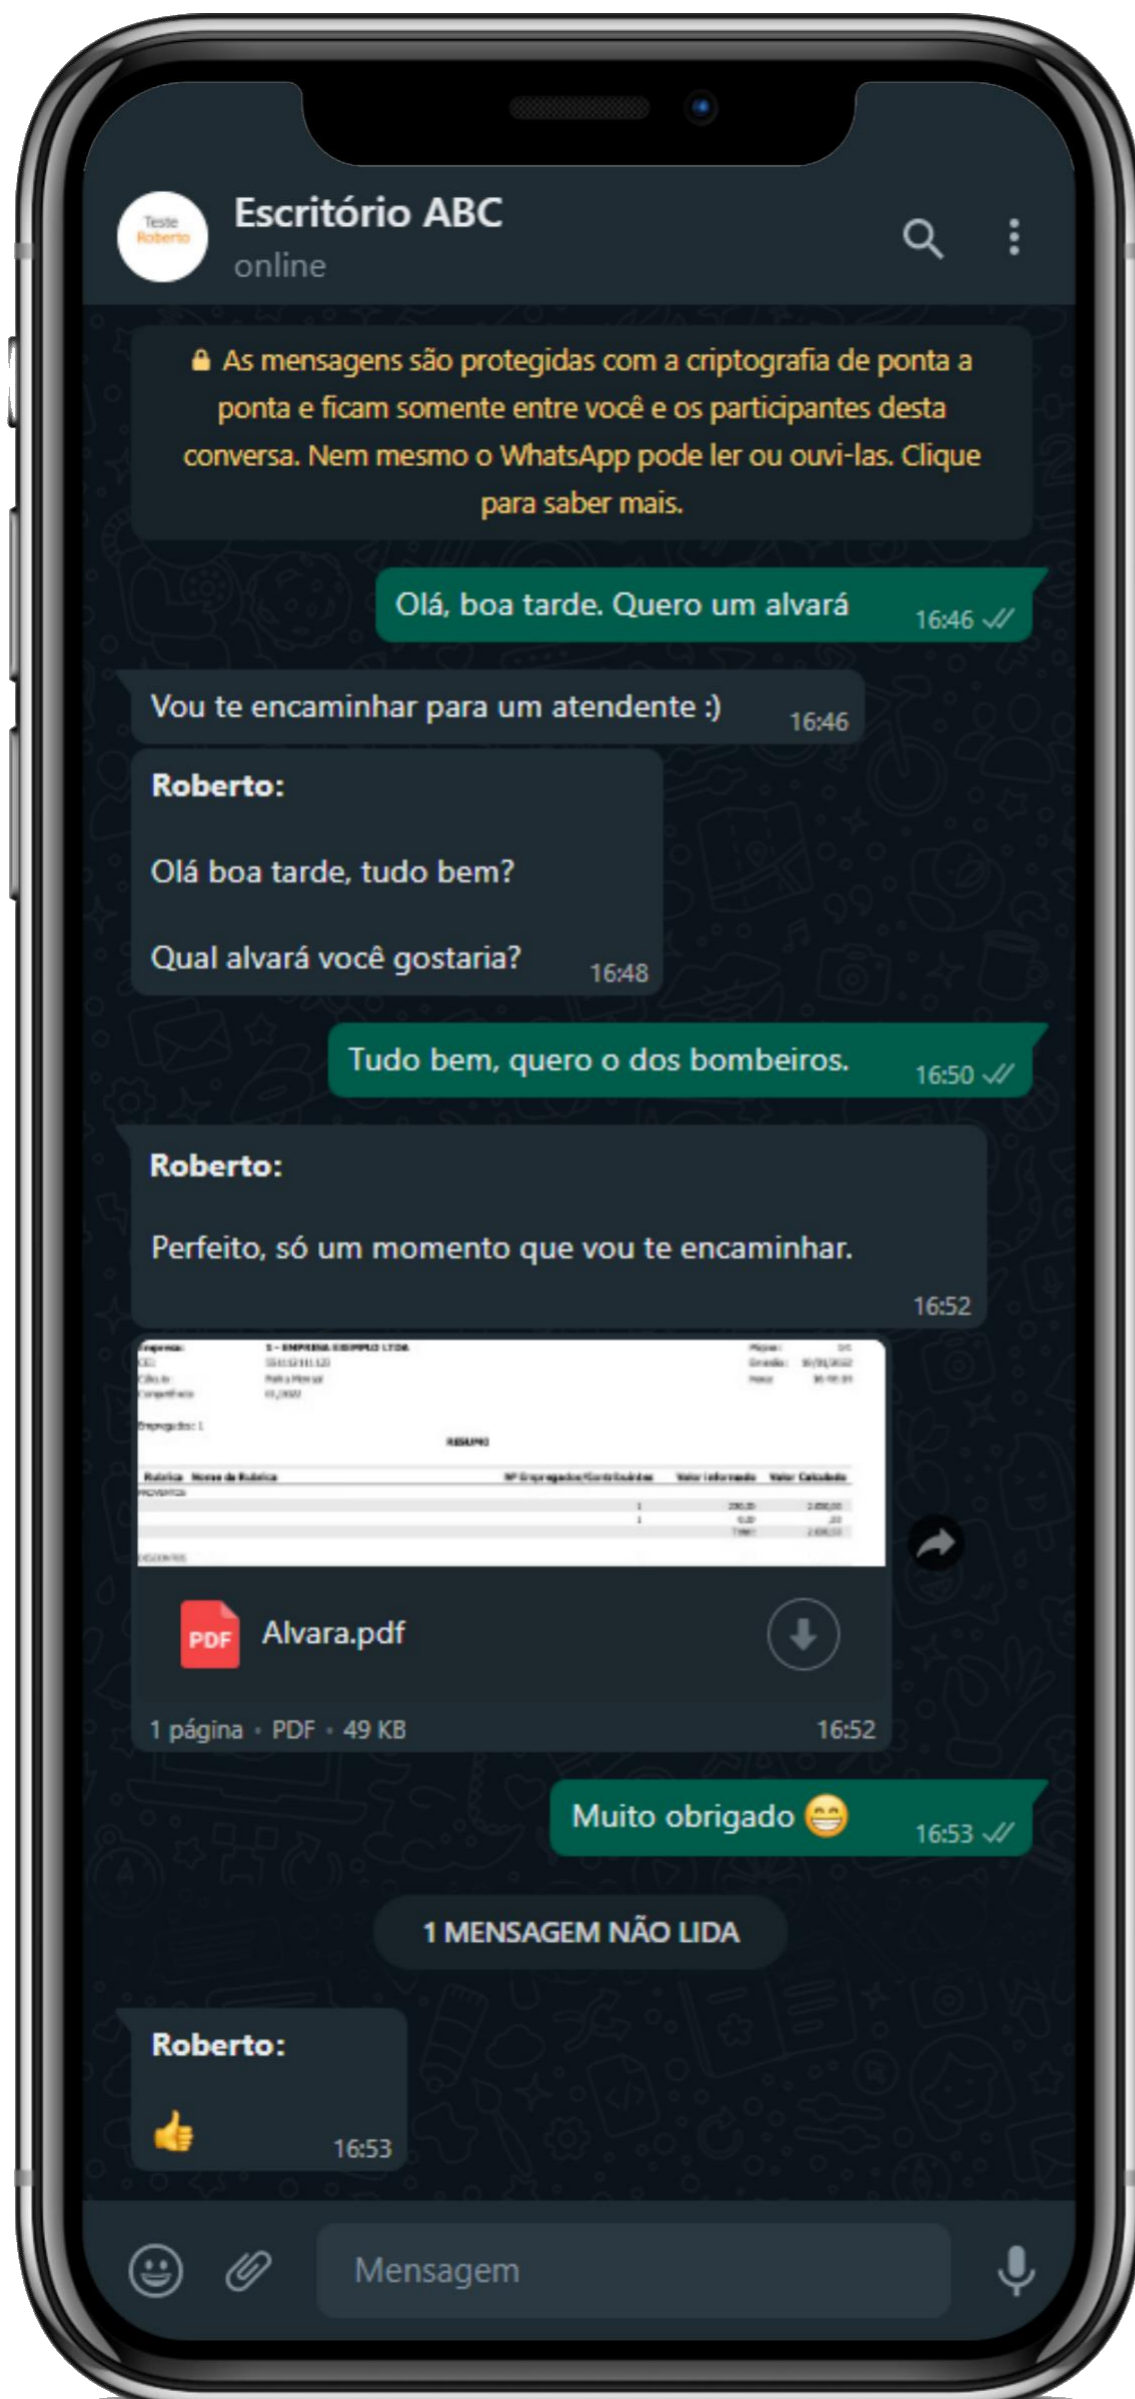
Teste Roberto

Escritório ABC
online

🔒 As mensagens são protegidas com a criptografia de ponta a ponta e ficam somente entre você e os participantes desta conversa. Nem mesmo o WhatsApp pode ler ou ouvi-las. Clique para saber mais.

Olá, boa tarde. Quero um alvará 16:46

Vou te encaminhar para um atendente :) 16:46

**Roberto:**

Olá boa tarde, tudo bem?

Qual alvará você gostaria? 16:48

Tudo bem, quero o dos bombeiros. 16:50

**Roberto:**

Perfeito, só um momento que vou te encaminhar. 16:52

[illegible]

PDF Alvara.pdf

1 página • PDF • 49 KB 16:52

Muito obrigado 😁 16:53

1 MENSAGEM NÃO LIDA

**Roberto:**

👍 16:53

Mensagem